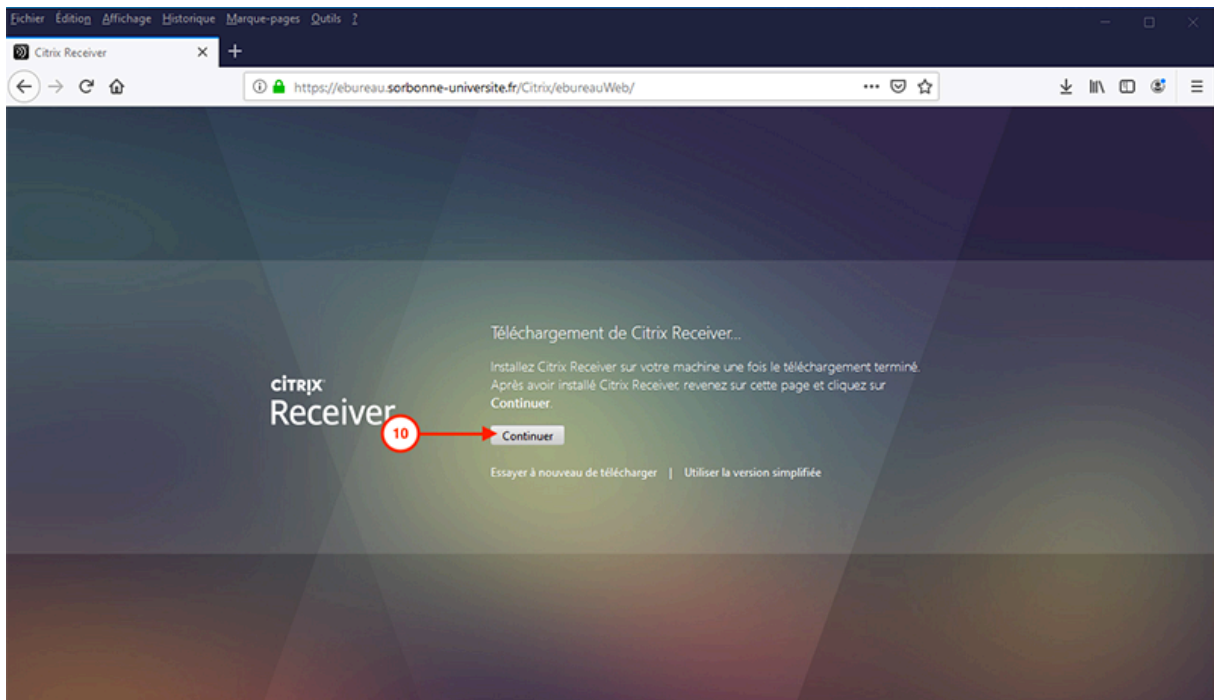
Fichier Édition Affichage Historique Marque-pages Outils ?

Citrix Receiver

https://ebureau.sorbonne-universite.fr/Citrix/ebureauWeb/

CITRIX
Receiver

Téléchargement de Citrix Receiver...

Installez Citrix Receiver sur votre machine une fois le téléchargement terminé. Après avoir installé Citrix Receiver, revenez sur cette page et cliquez sur Continuer.

10

Continuer

Essayer à nouveau de télécharger | Utiliser la version simplifiée